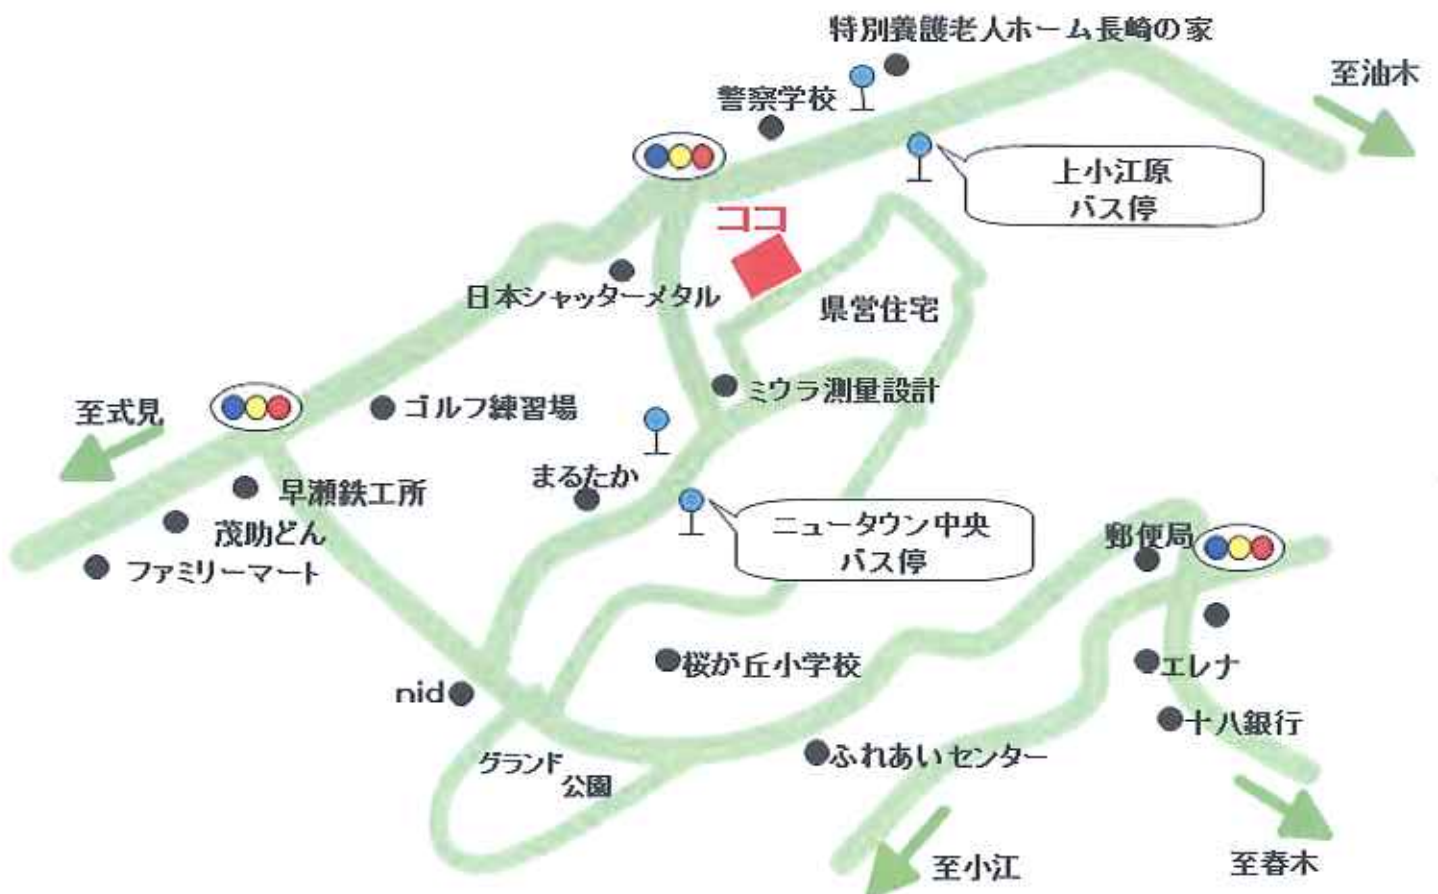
特別養護老人ホーム長崎の家

警察学校

至油木

上小江原
バス停

ココ

日本シャッターメタル

県営住宅

ミウラ測量設計

至式見

ゴルフ練習場

まるたか

早瀬鉄工所

茂助どん

ファミリーマート

ニュータウン中央
バス停

郵便局

桜が丘小学校

エレナ

nid

十八銀行

グランド
公園

ふれあいセンター

至小江

至春木